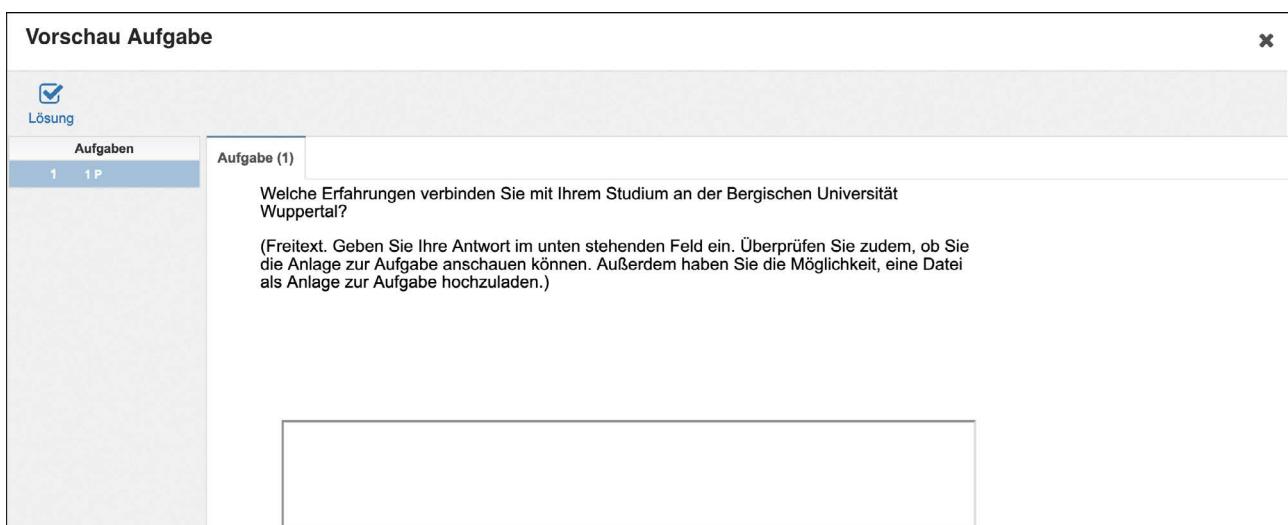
Vorschau Aufgabe

×

Lösung

Aufgaben

1 1 P

Aufgabe (1)

Welche Erfahrungen verbinden Sie mit Ihrem Studium an der Bergischen Universität Wuppertal?

(Freitext. Geben Sie Ihre Antwort im unten stehenden Feld ein. Überprüfen Sie zudem, ob Sie die Anlage zur Aufgabe anschauen können. Außerdem haben Sie die Möglichkeit, eine Datei als Anlage zur Aufgabe hochzuladen.)